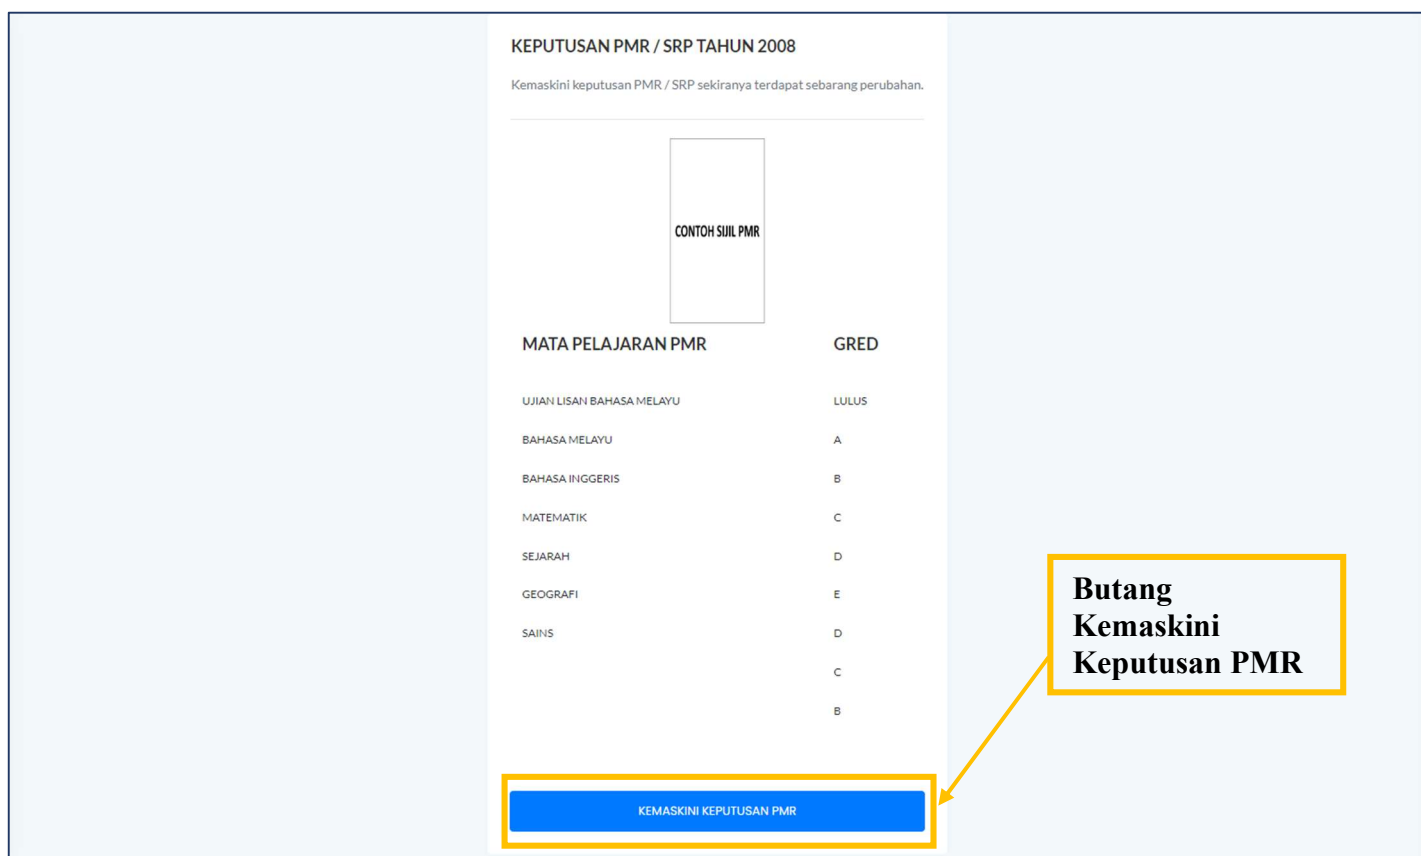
KEPUTUSAN PMR / SRP TAHUN 2008

Kemaskini keputusan PMR / SRP sekiranya terdapat sebarang perubahan.

CONTOH SIJIL PMR

| MATA PELAJARAN PMR | GRED |
|---|---|
| UJIAN LISAN BAHASA MELAYU | LULUS |
| BAHASA MELAYU | A |
| BAHASA INGGERIS | B |
| MATEMATIK | C |
| SEJARAH | D |
| GEOGRAFI | E |
| SAINS | D |
| | C |
| | B |

KEMASKINI KEPUTUSAN PMR

Butang Kemaskini Keputusan PMR